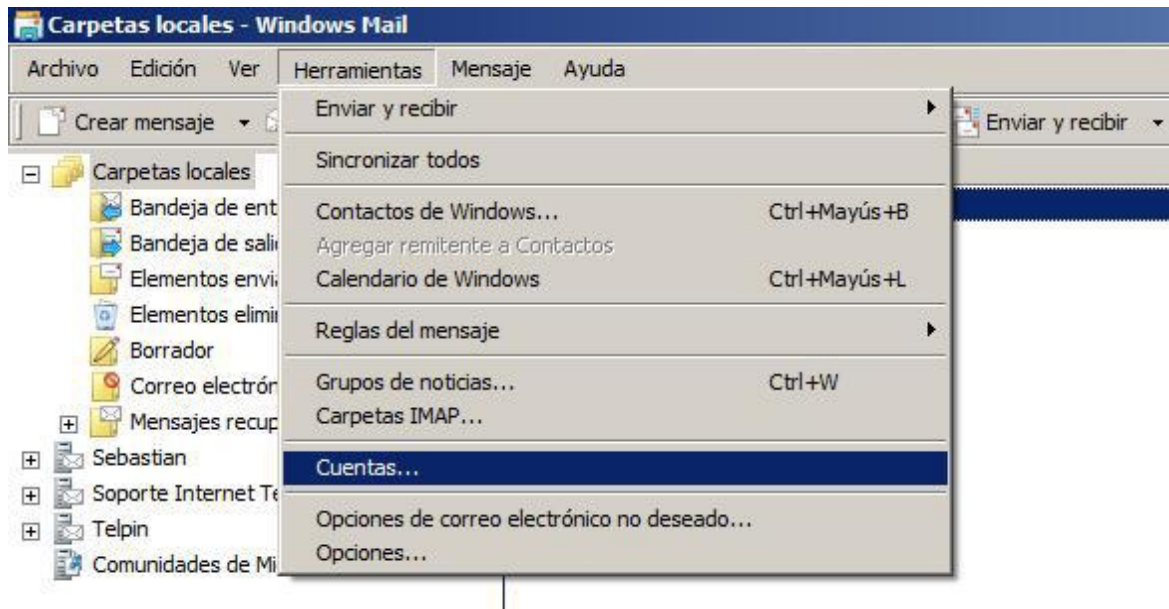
Carpetas locales - Windows Mail

Archivo Edición Ver Herramientas Mensaje Ayuda

Crear mensaje

Enviar y recibir

Carpetas locales
Bandeja de ent
Bandeja de sali
Elementos envi
Elementos elimi
Borrador
Correo electrón
Mensajes recup
Sebastian
Soporte Internet Te
Telpin
Comunidades de Mi

Enviar y recibir
Sincronizar todos
Contactos de Windows... Ctrl+Mayús+B
Agregar remitente a Contactos
Calendario de Windows Ctrl+Mayús+L
Reglas del mensaje
Grupos de noticias... Ctrl+W
Carpetas IMAP...
Cuentas...
Opciones de correo electrónico no deseado...
Opciones...